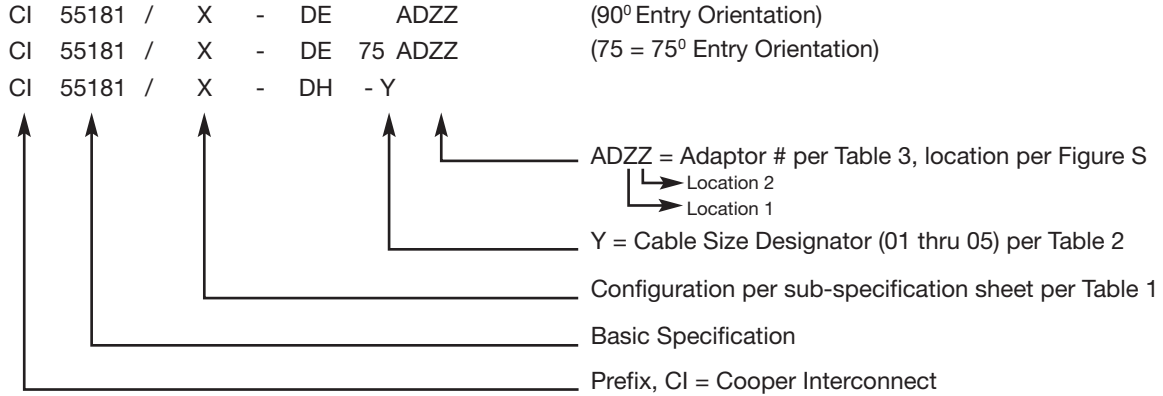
CI 55181 / X - DE ADZZ (90$^0$ Entry Orientation)
CI 55181 / X - DE 75 ADZZ (75 = 75$^0$ Entry Orientation)
CI 55181 / X - DH - Y

ADZZ = Adaptor # per Table 3, location per Figure S
Location 2
Location 1

Y = Cable Size Designator (01 thru 05) per Table 2

Configuration per sub-specification sheet per Table 1

Basic Specification

Prefix, CI = Cooper Interconnect